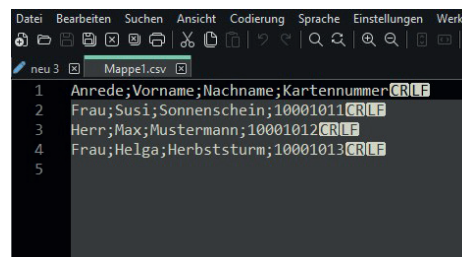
Datei Bearbeiten Suchen Ansicht Codierung Sprache Einstellungen Werk

neu 3 ☒ Mappe1.csv ☒

1 Anrede;Vorname;Nachname;Kartennummer CR LF
2 Frau;Susi;Sonnenschein;10001011 CR LF
3 Herr;Max;Mustermann;10001012 CR LF
4 Frau;Helga;Herbststurm;10001013 CR LF
5